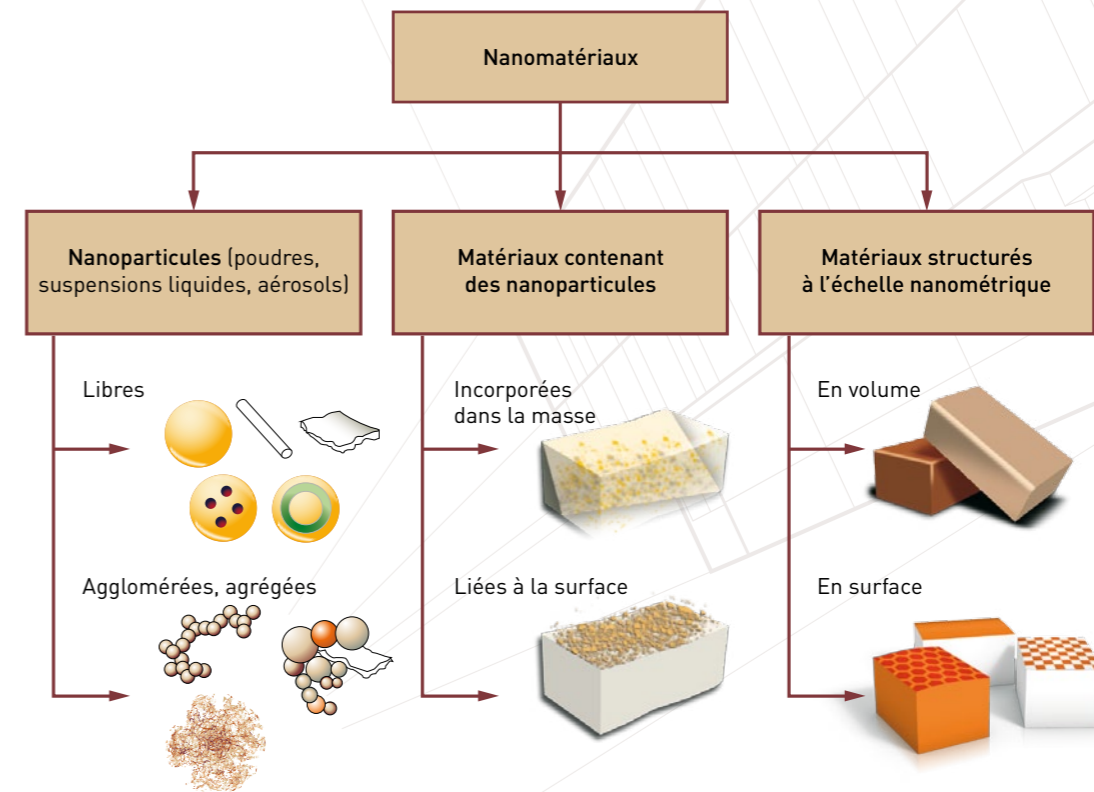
Nanomatériaux

Nanoparticules (poudres, suspensions liquides, aérosols)

Matériaux contenant des nanoparticules

Matériaux structurés à l'échelle nanométrique

Libres

Agglomérées, agrégées

Incorporées dans la masse

Liées à la surface

En volume

En surface